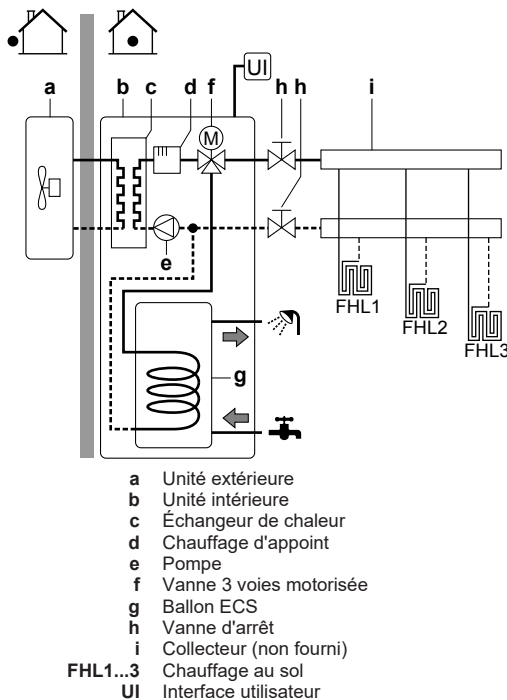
UI

a b c d f h h i

M

e

g

FHL1 FHL2 FHL3

a Unité extérieure
b Unité intérieure
c Échangeur de chaleur
d Chauffage d'appoint
e Pompe
f Vanne 3 voies motorisée
g Ballon ECS
h Vanne d'arrêt
i Collecteur (non fourni)
FHL1...3 Chauffage au sol
UI Interface utilisateur